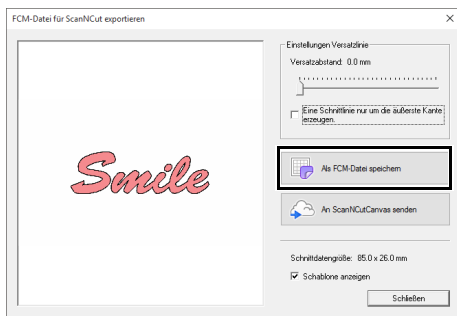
FCM-Datei für ScanNCut exportieren

×

Smile

Einstellungen Versatzlinie

Versatzabstand: 0.0 mm

Eine Schnittlinie nur um die äußerste Kante erzeugen.

Als FCM-Datei speichern

An ScanNCutCanvas senden

Schnittdatengröße: 85.0 x 26.0 mm

Schablone anzeigen

Schließen